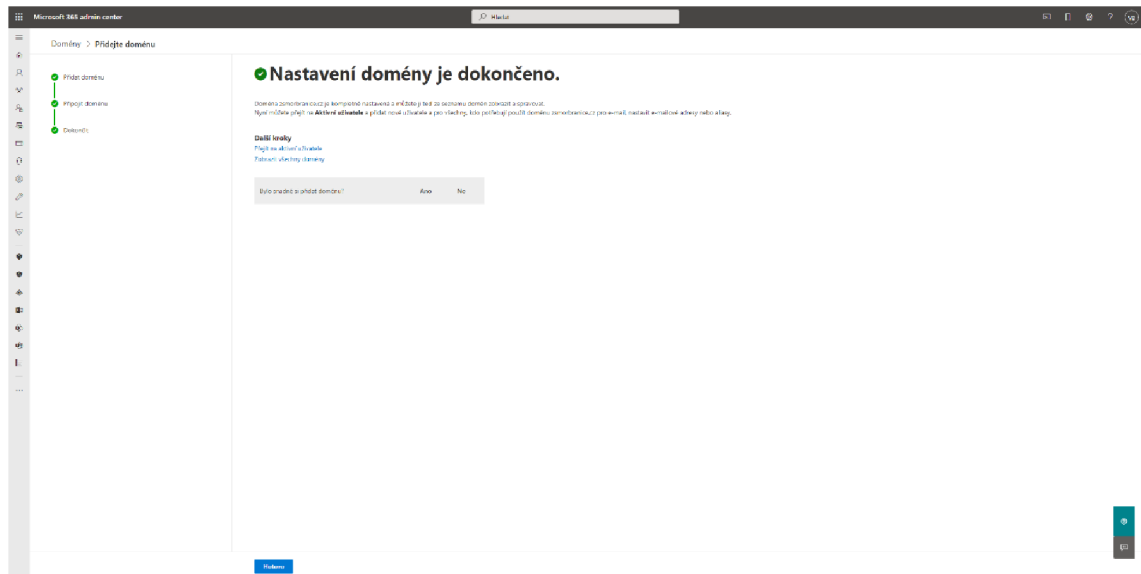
Microsoft 365 admin center

Hledat

VB

Domény > Přidejte doménu

Přidat doménu

Připojit doménu

Dokončit

Nastavení domény je dokončeno.

Doména zemonteraci.cz je kompletně nastavená a můžete ji teď ze seznamu domén zobrazit a spravovat.
Nyní můžete přejít na **Aktivní uživatele** a přidat nové uživatele a pro všechny, kdo potřebují použít doménu zemonteraci.cz pro e-mail, nastavit e-mailové adresy nebo aliasy.

Další kroky

Přejít na aktivní uživatele

Zobrazit všechny domény

Bylo snadné ji přidat doménu?

Ano

Ne

Hotovo